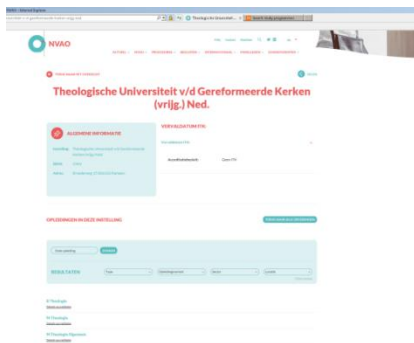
NVAO

Theologische Universiteit v/d Gereformeerde Kerken (vrijg.) Ned.

ALGEMENE INFORMATIE

VERVALDATUM ITK

OPLEIDINGEN IN DEZE INSTELLING

RESULTATEN

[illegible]

M Theologie

M Theologie

M Theologie (Hbo/Mastr)